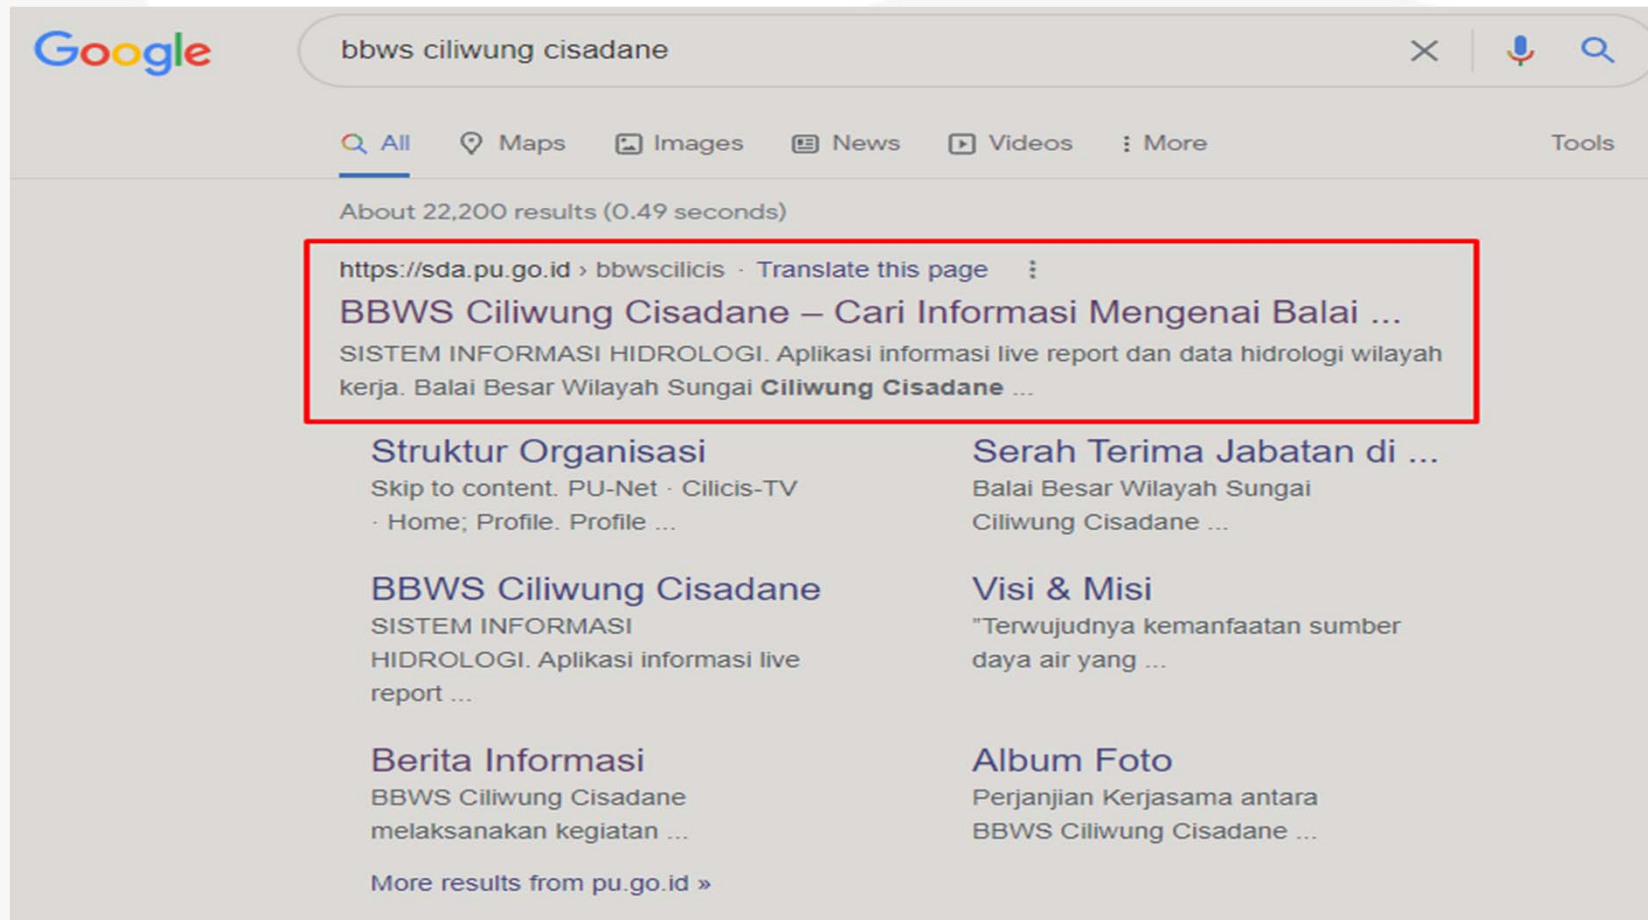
Google

bbws ciliwung cisadane

All Maps Images News Videos More Tools

About 22,200 results (0.49 seconds)

https://sda.pu.go.id › bbwscilicis · Translate this page

BBWS Ciliwung Cisadane – Cari Informasi Mengenai Balai ...

SISTEM INFORMASI HIDROLOGI. Aplikasi informasi live report dan data hidrologi wilayah kerja. Balai Besar Wilayah Sungai **Ciliwung Cisadane** ...

Struktur Organisasi
Skip to content. PU-Net · Cilicis-TV · Home; Profile. Profile ...

Serah Terima Jabatan di ...
Balai Besar Wilayah Sungai Ciliwung Cisadane ...

BBWS Ciliwung Cisadane
SISTEM INFORMASI HIDROLOGI. Aplikasi informasi live report ...

Visi & Misi
"Terwujudnya kemanfaatan sumber daya air yang ...

Berita Informasi
BBWS Ciliwung Cisadane melaksanakan kegiatan ...

Album Foto
Perjanjian Kerjasama antara BBWS Ciliwung Cisadane ...

More results from pu.go.id »